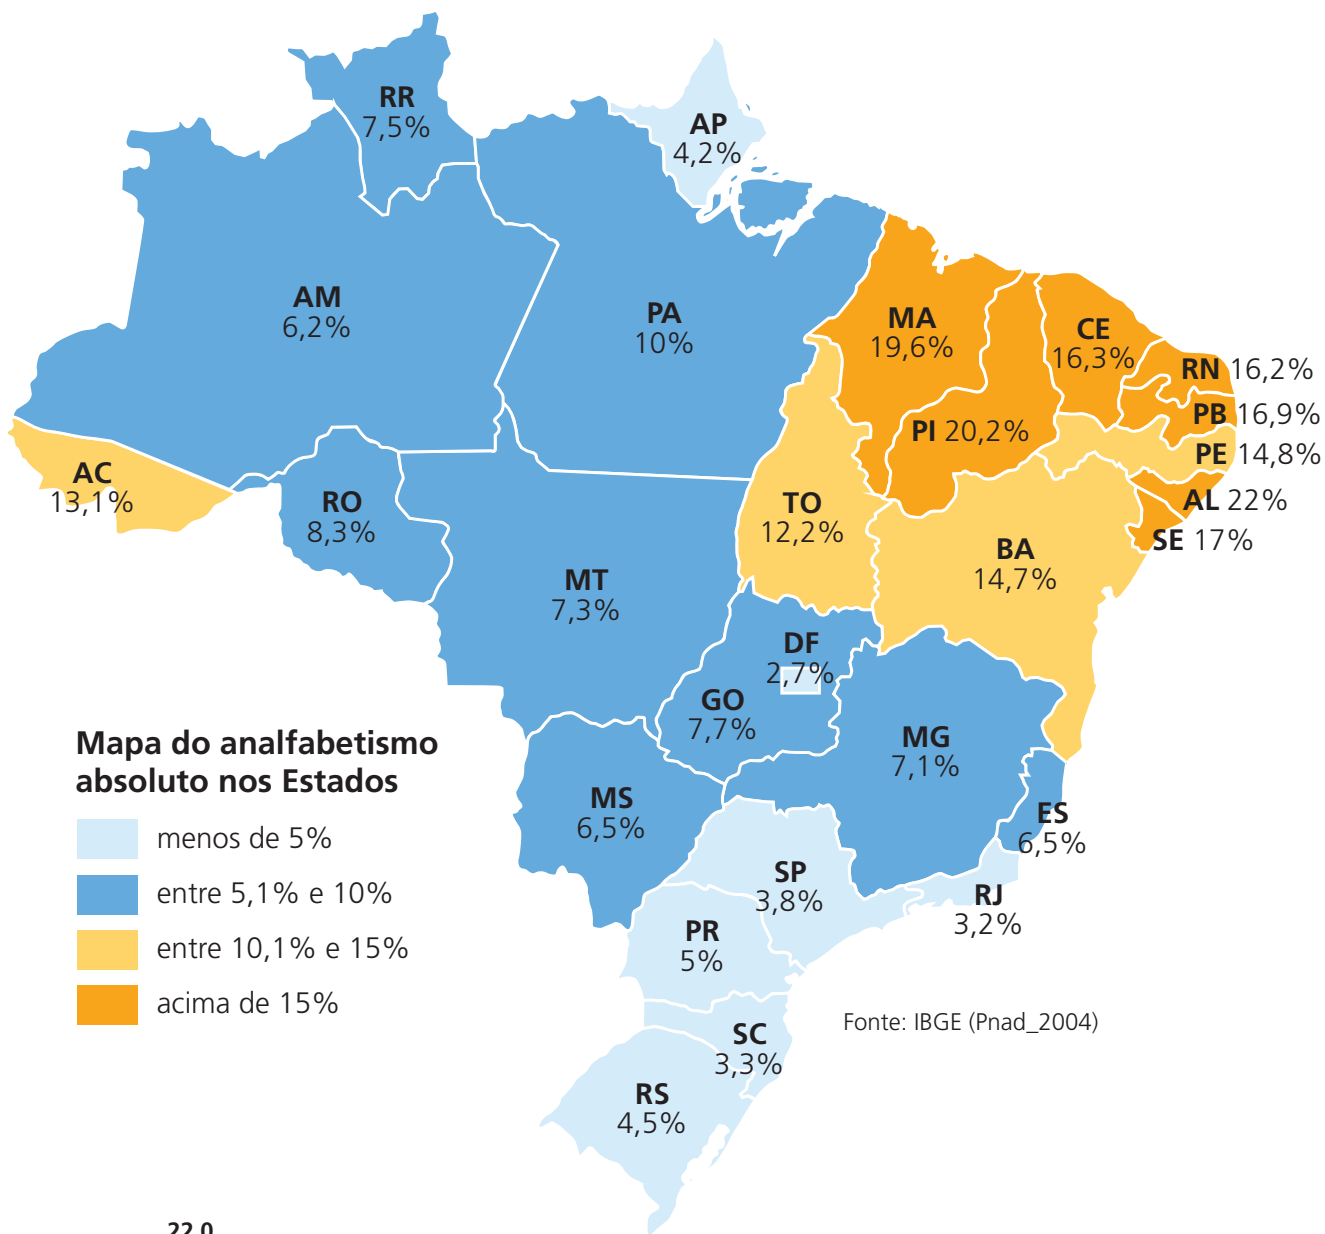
RR
7,5%

AP
4,2%

AM
6,2%

PA
10%

MA
19,6%

CE
16,3%

RN 16,2%

PB 16,9%

PI 20,2%

PE 14,8%

AC
13,1%

RO
8,3%

TO
12,2%

AL 22%

SE 17%

BA
14,7%

MT
7,3%

DF
2,7%

GO
7,7%

MG
7,1%

Mapa do analfabetismo absoluto nos Estados

menos de 5%
entre 5,1% e 10%
entre 10,1% e 15%
acima de 15%

MS
6,5%

ES
6,5%

SP
3,8%

RJ
3,2%

PR
5%

SC
3,3%

RS
4,5%

Fonte: IBGE (Pnad_2004)

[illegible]